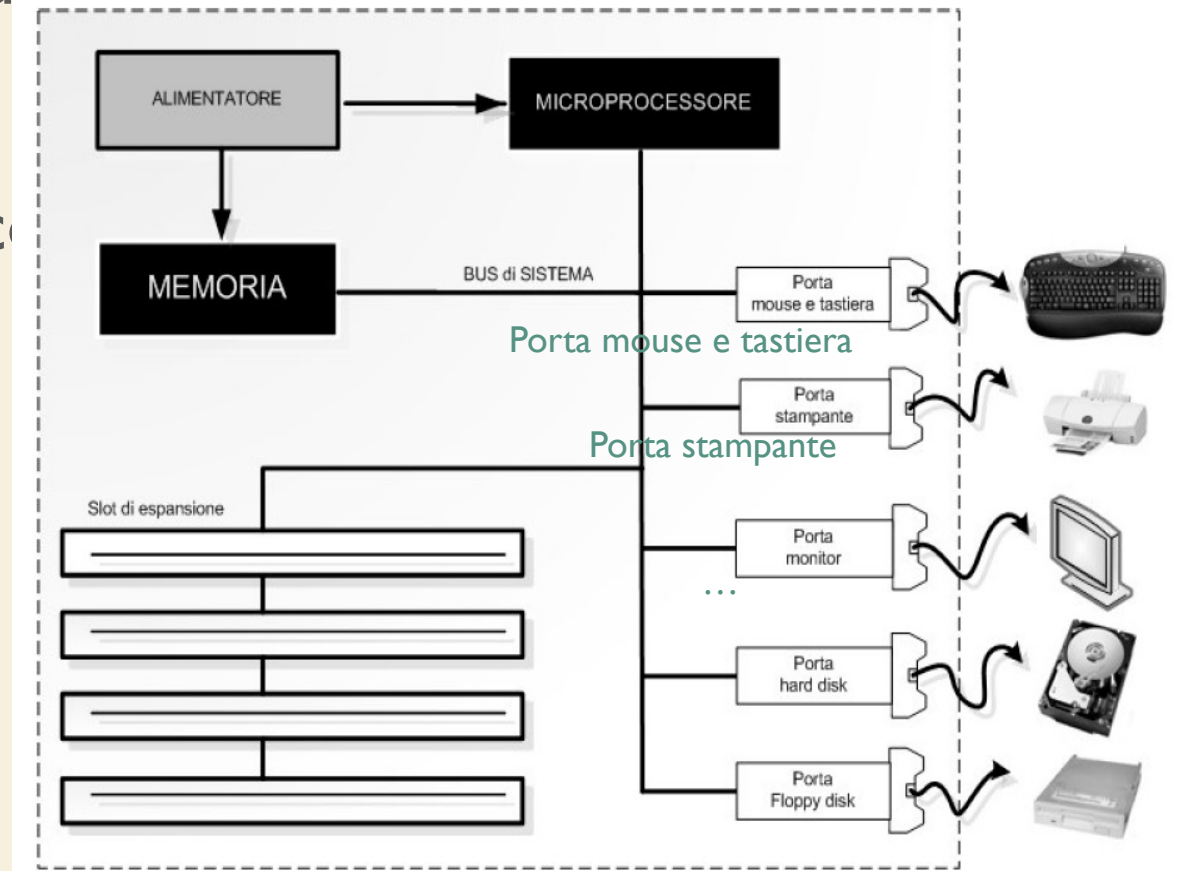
ALIMENTATORE

MICROPROCESSORE

MEMORIA

BUS di SISTEMA

Porta mouse e tastiera

Porta mouse e tastiera

Porta stampante

Porta stampante

Slot di espansione

Porta monitor

…

Porta hard disk

Porta Floppy disk